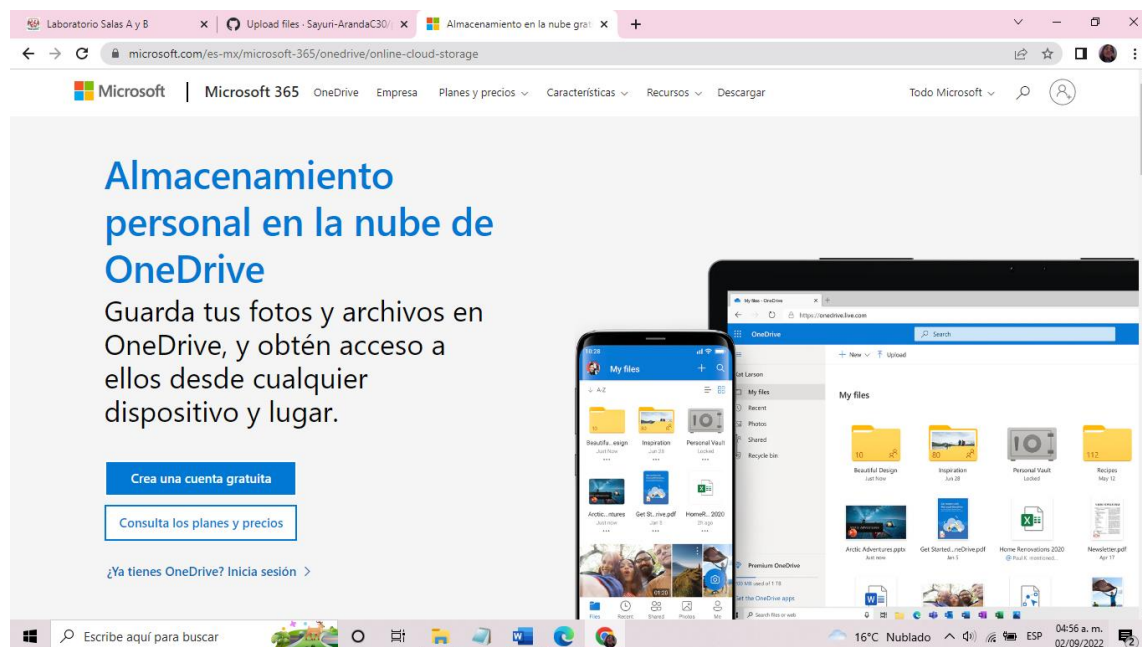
Laboratorio Salas A y B × Upload files · Sayuri-ArandaC30/ × Almacenamiento en la nube grat × +

microsoft.com/es-mx/microsoft-365/onedrive/online-cloud-storage

Microsoft | Microsoft 365 OneDrive Empresa Planes y precios Características Recursos Descargar Todo Microsoft

Almacenamiento personal en la nube de OneDrive

Guarda tus fotos y archivos en OneDrive, y obtén acceso a ellos desde cualquier dispositivo y lugar.

Crea una cuenta gratuita

Consulta los planes y precios

¿Ya tienes OneDrive? Inicia sesión >

My files - OneDrive
https://onedrive.live.com
OneDrive
Search
+ New Upload
My files
Recent
Photos
Shared
Recycle bin
My files
Beautiful Design
Just now
Inspiration
Jun 28
Personal Vault
Locked
Recipes
May 12
Arctic Adventures.pptx
Get Started...neDrive.pdf
Home Renovations 2020
Newsletter.pdf
Premium OneDrive
Get the OneDrive apps

My files
A-Z
Beautifu...esign
Inspiration
Personal Vault
Arctic...ntures
Get St...rive.pdf
HomeR... 2020
Files Recent Shared Photos Me

Escribe aquí para buscar 16°C Nublado ESP 04:56 a. m. 02/09/2022